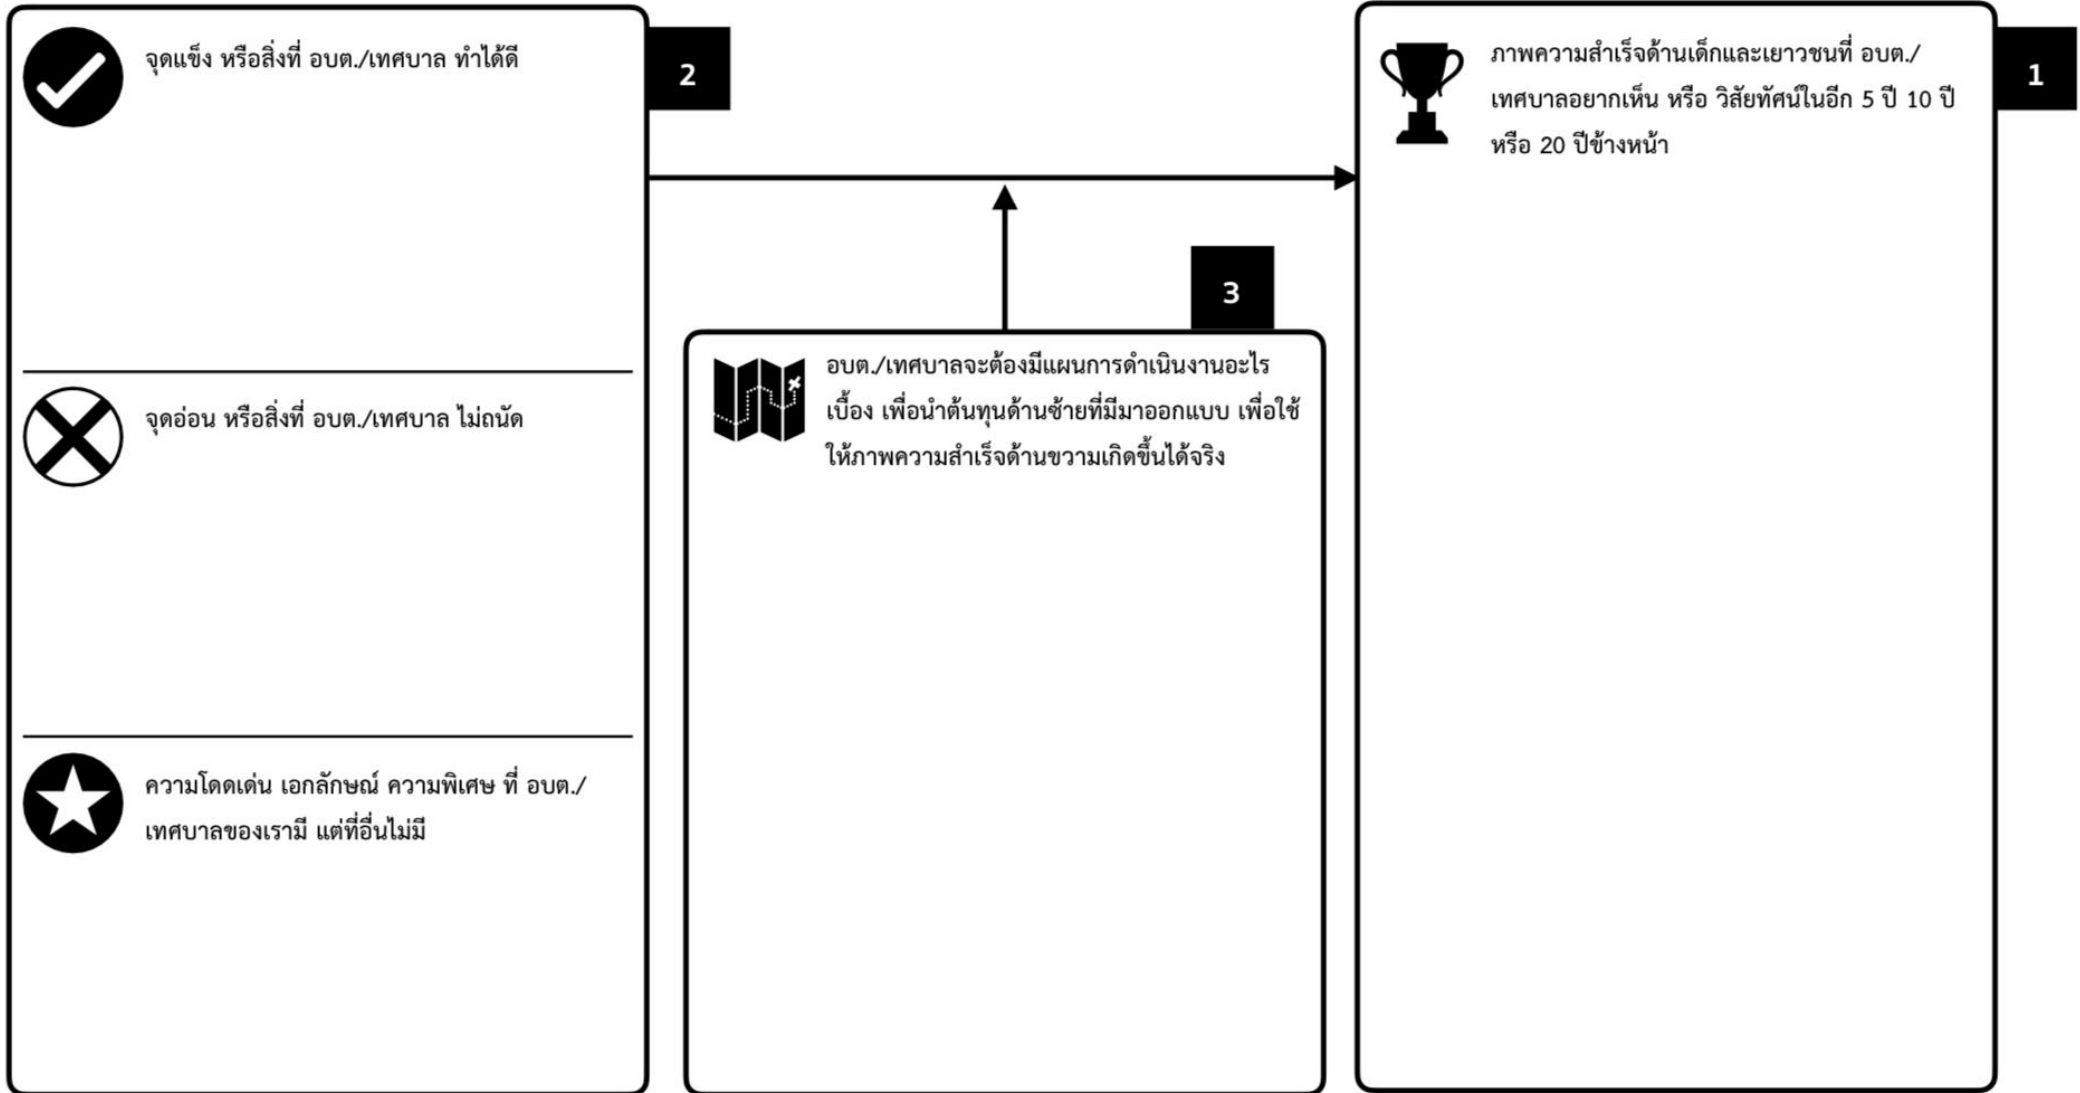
จุดแข็ง หรือสิ่งที่ อบต./เทศบาล ทำได้ดี

2

จุดอ่อน หรือสิ่งที่ อบต./เทศบาล ไม่ถนัด

ความโดดเด่น เอกลักษณ์ ความพิเศษ ที่ อบต./เทศบาลของเรามี แต่ที่อื่นไม่มี

3

อบต./เทศบาลจะต้องมีแผนการดำเนินงานอะไรเบื้อง เพื่อนำต้นทุนด้านซ้ายที่มีมาออกแบบ เพื่อใช้ให้ภาพความสำเร็จด้านขวามเกิดขึ้นได้จริง

ภาพความสำเร็จด้านเด็กและเยาวชนที่ อบต./เทศบาลอยากเห็น หรือ วิสัยทัศน์ในอีก 5 ปี 10 ปี หรือ 20 ปีข้างหน้า

1